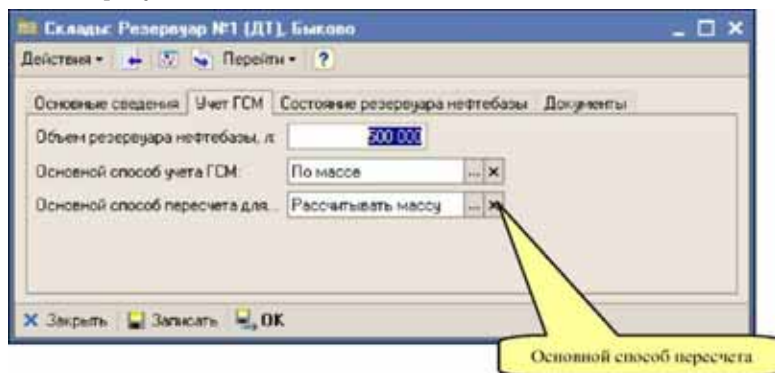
Склады: Резервуар №1 (ДТ), Быково

Действия • Перейти • ?

Основные сведения | Учет ГСМ | Состояние резервуара нефтебазы | Документы

Объем резервуара нефтебазы, л: 500 000

Основной способ учета ГСМ: По массе ... ×

Основной способ пересчета для... Рассчитывать массу ... ×

× Закрыть | Записать | OK

Основной способ пересчета